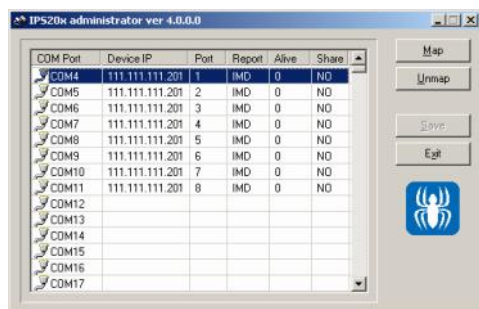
IPS20x administrator ver 4.0.0.0

| COM Port | Device IP | Port | Report | Alive | Share |
|---|---|---|---|---|---|
| COM4 | 111.111.111.201 | 1 | IMD | 0 | NO |
| COM5 | 111.111.111.201 | 2 | IMD | 0 | NO |
| COM6 | 111.111.111.201 | 3 | IMD | 0 | NO |
| COM7 | 111.111.111.201 | 4 | IMD | 0 | NO |
| COM8 | 111.111.111.201 | 5 | IMD | 0 | NO |
| COM9 | 111.111.111.201 | 6 | IMD | 0 | NO |
| COM10 | 111.111.111.201 | 7 | IMD | 0 | NO |
| COM11 | 111.111.111.201 | 8 | IMD | 0 | NO |
| COM12 | | | | | |
| COM13 | | | | | |
| COM14 | | | | | |
| COM15 | | | | | |
| COM16 | | | | | |
| COM17 | | | | | |

Map
Unmap
Save
Exit